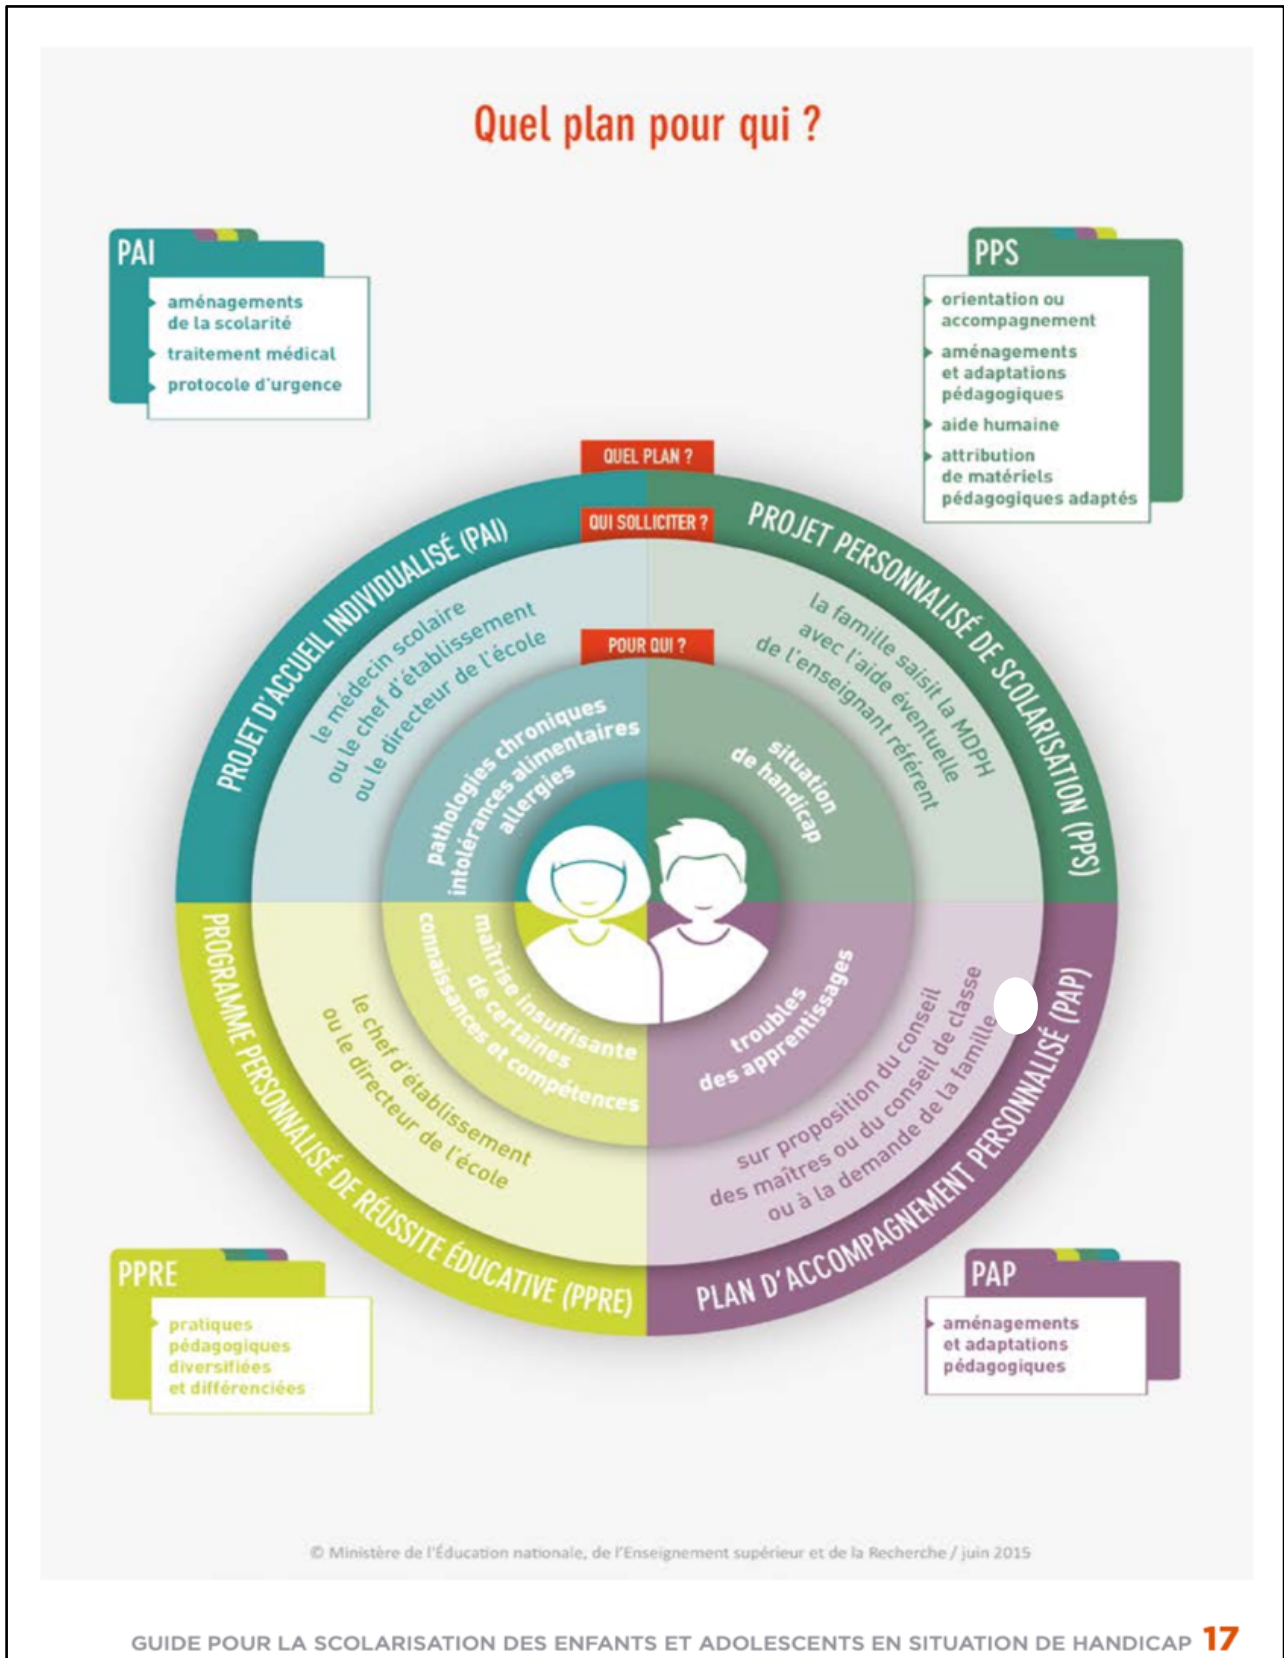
Quel plan pour qui ?

PAI
aménagements de la scolarité
traitement médical
protocole d'urgence

PPS
orientation ou accompagnement
aménagements et adaptations pédagogiques
aide humaine
attribution de matériels pédagogiques adaptés

QUEL PLAN ?
QUI SOLLICITER ?
POUR QUI ?

PROJET D'ACCUEIL INDIVIDUALISÉ (PAI)
le médecin scolaire ou le chef d'établissement ou le directeur de l'école
pathologies chroniques intolérances alimentaires allergies

PROJET PERSONNALISÉ DE SCOLARISATION (PPS)
la famille saisit la MDPH avec l'aide éventuelle de l'enseignant référent
situation de handicap

PROGRAMME PERSONNALISÉ DE RÉUSSITE ÉDUCATIVE (PPRE)
le chef d'établissement ou le directeur de l'école
maîtrise insuffisante de certaines connaissances et compétences

PLAN D'ACCOMPAGNEMENT PERSONNALISÉ (PAP)
sur proposition du conseil des maîtres ou du conseil de classe ou à la demande de la famille
troubles des apprentissages

PPRE
pratiques pédagogiques diversifiées et différenciées

PAP
aménagements et adaptations pédagogiques

© Ministère de l'Éducation nationale, de l'Enseignement supérieur et de la Recherche / juin 2015

GUIDE POUR LA SCOLARISATION DES ENFANTS ET ADOLESCENTS EN SITUATION DE HANDICAP 17